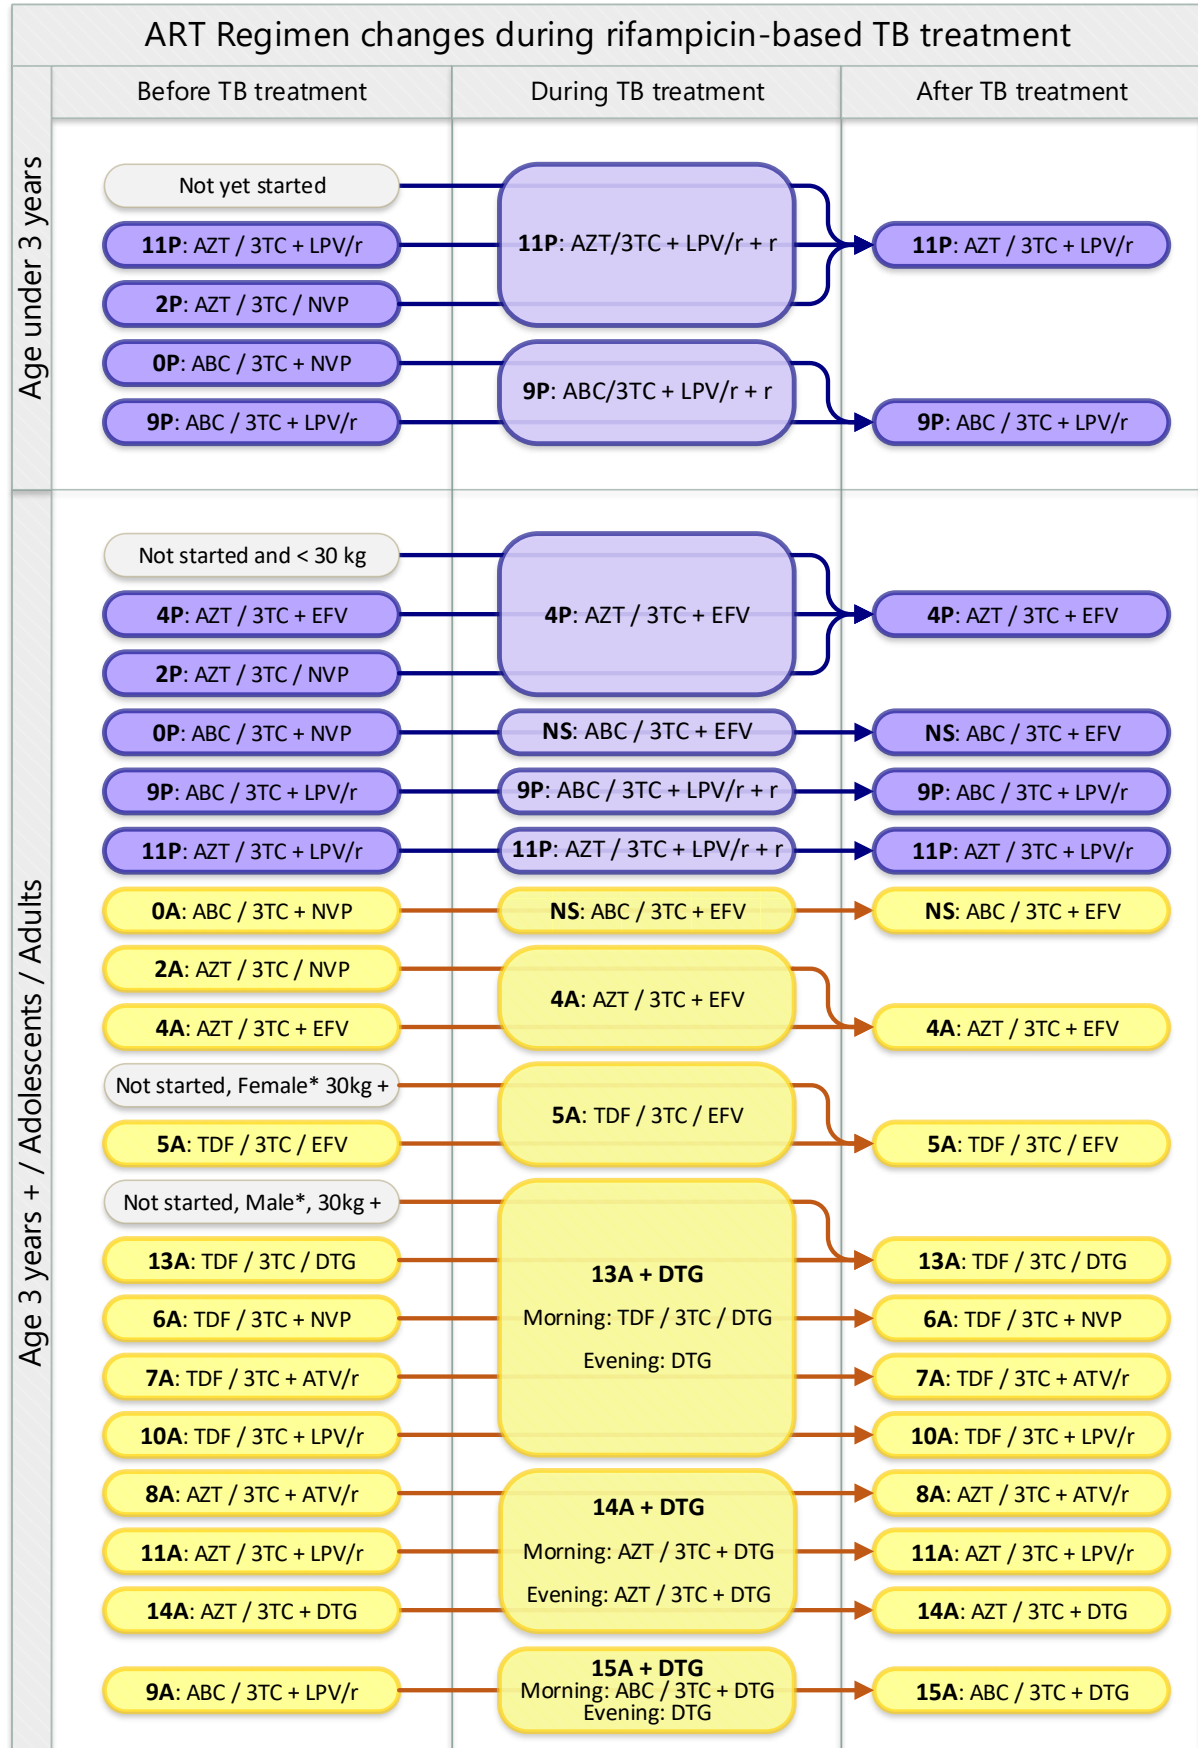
ART Regimen changes during rifampicin-based TB treatment

| | Before TB treatment | During TB treatment | After TB treatment |
|---|---|---|---|
| Age under 3 years | Not yet started | 11P: AZT/3TC + LPV/r + r | 11P: AZT / 3TC + LPV/r |
| | 11P: AZT / 3TC + LPV/r | | |
| | 2P: AZT / 3TC / NVP | | |
| | 0P: ABC / 3TC + NVP | 9P: ABC/3TC + LPV/r + r | 9P: ABC / 3TC + LPV/r |
| | 9P: ABC / 3TC + LPV/r | | |
| Age 3 years + / Adolescents / Adults | Not started and < 30 kg | 4P: AZT / 3TC + EFV | 4P: AZT / 3TC + EFV |
| | 4P: AZT / 3TC + EFV | | |
| | 2P: AZT / 3TC / NVP | | |
| | 0P: ABC / 3TC + NVP | NS: ABC / 3TC + EFV | NS: ABC / 3TC + EFV |
| | 9P: ABC / 3TC + LPV/r | 9P: ABC / 3TC + LPV/r + r | 9P: ABC / 3TC + LPV/r |
| | 11P: AZT / 3TC + LPV/r | 11P: AZT / 3TC + LPV/r + r | 11P: AZT / 3TC + LPV/r |
| | 0A: ABC / 3TC + NVP | NS: ABC / 3TC + EFV | NS: ABC / 3TC + EFV |
| | 2A: AZT / 3TC / NVP | 4A: AZT / 3TC + EFV | 4A: AZT / 3TC + EFV |
| | 4A: AZT / 3TC + EFV | | |
| | Not started, Female* 30kg + | 5A: TDF / 3TC / EFV | 5A: TDF / 3TC / EFV |
| | 5A: TDF / 3TC / EFV | | |
| | Not started, Male*, 30kg + | 13A + DTG Morning: TDF / 3TC / DTG Evening: DTG | 13A: TDF / 3TC / DTG |
| | 13A: TDF / 3TC / DTG | | |
| | 6A: TDF / 3TC + NVP | | 6A: TDF / 3TC + NVP |
| | 7A: TDF / 3TC + ATV/r | | 7A: TDF / 3TC + ATV/r |
| | 10A: TDF / 3TC + LPV/r | | 10A: TDF / 3TC + LPV/r |
| | 8A: AZT / 3TC + ATV/r | 14A + DTG Morning: AZT / 3TC + DTG Evening: AZT / 3TC + DTG | 8A: AZT / 3TC + ATV/r |
| | 11A: AZT / 3TC + LPV/r | | 11A: AZT / 3TC + LPV/r |
| | 14A: AZT / 3TC + DTG | | 14A: AZT / 3TC + DTG |
| | 9A: ABC / 3TC + LPV/r | 15A + DTG Morning: ABC / 3TC + DTG Evening: DTG | 15A: ABC / 3TC + DTG |